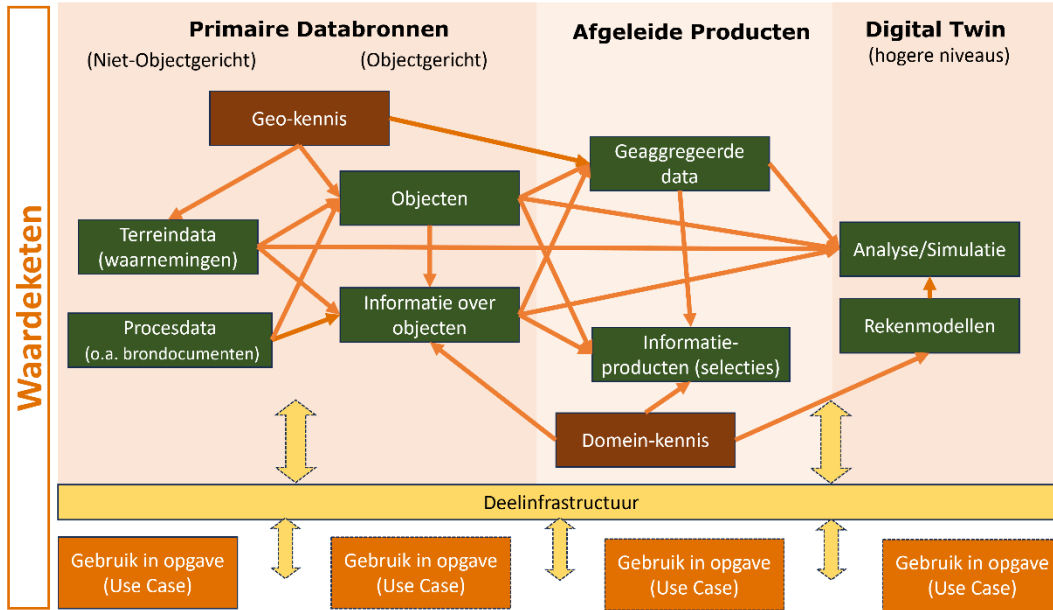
Waardeketen

Primaire Databronnen

(Niet-Objectgericht)

(Objectgericht)

Afgeleide Producten

Digital Twin

(hogere niveaus)

Geo-kennis

Geaggregeerde data

Objecten

Terreindata (waarnemingen)

Analyse/Simulatie

Procesdata (o.a. brondocumenten)

Informatie over objecten

Rekenmodellen

Informatie-producten (selecties)

Domein-kennis

Deelinfrastructuur

Gebruik in opgave (Use Case)

Gebruik in opgave (Use Case)

Gebruik in opgave (Use Case)

Gebruik in opgave (Use Case)